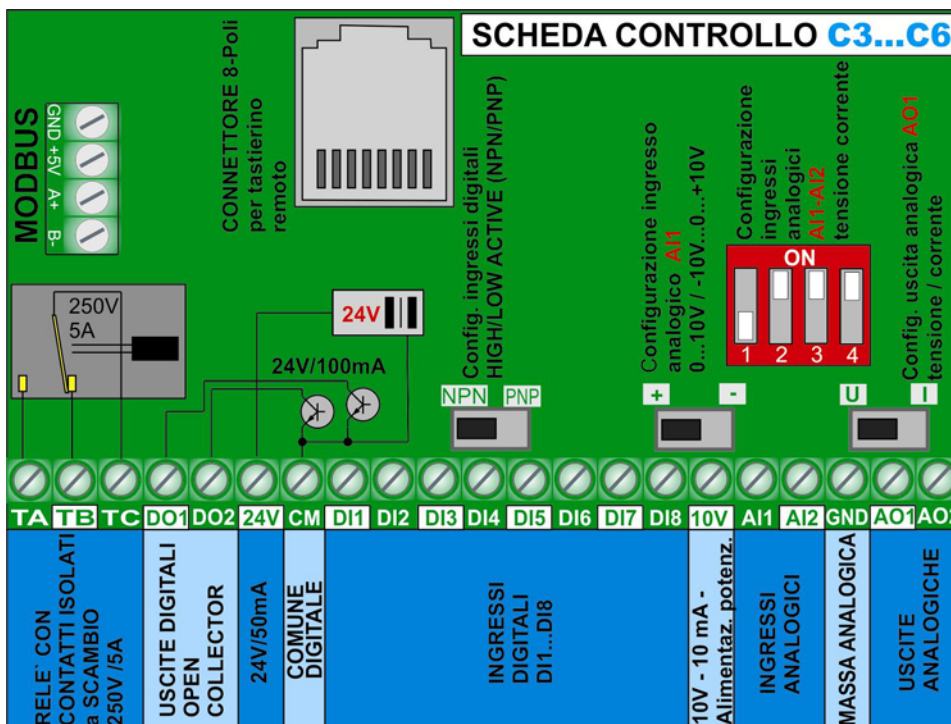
SCHEDA CONTROLLO C3...C6

MODBUS
GND +5V A+ B-

CONNETTORE 8-Poli per tastierino remoto

Config. ingressi digitali HIGH/LOW ACTIVE (NPN/PNP)

Configurazione ingresso analogico AI1 0...10V / -10V...0...+10V

Configurazione ingressi analogici AI1-AI2 tensione corrente

ON
1 2 3 4

Config. uscita analogica AO1 tensione / corrente

250V 5A

24V

24V/100mA

NPN PNP

+ -

U I

TA TB TC DO1 DO2 24V CM DI1 DI2 DI3 DI4 DI5 DI6 DI7 DI8 10V AI1 AI2 GND AO1 AO2

RELE' CON CONTATTI ISOLATI a SCAMBIO 250V /5A

USCITE DIGITALI OPEN COLLECTOR

24V/50mA

COMUNE DIGITALE

INGRESSI DIGITALI DI1...DI8

10V - 10 mA - Alimentaz. potenz.

INGRESSI ANALOGICI

MASSA ANALOGICA

USCITE ANALOGICHE